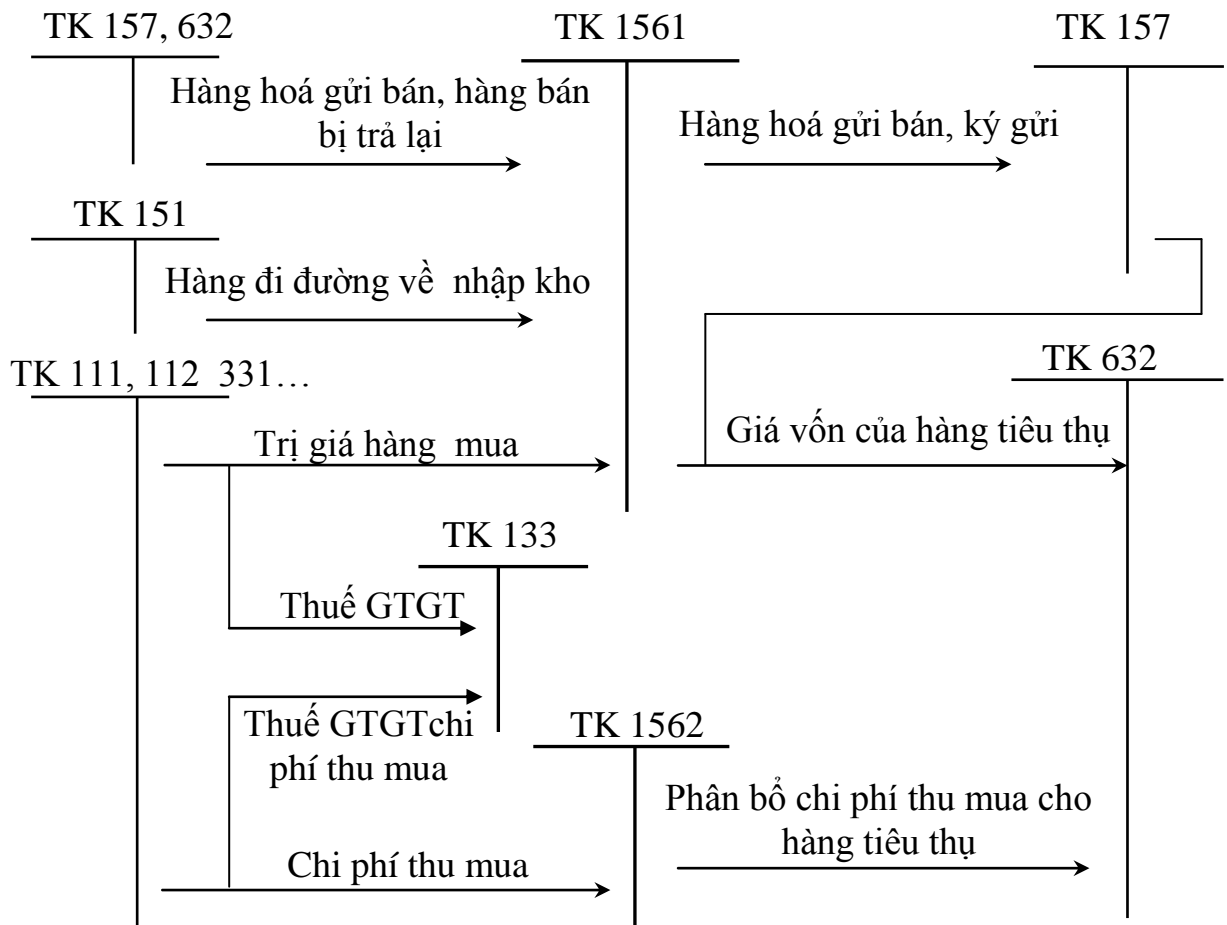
TK 157, 632

TK 1561

TK 157

Hàng hoá gửi bán, hàng bán bị trả lại

Hàng hoá gửi bán, ký gửi

TK 151

Hàng đi đường về nhập kho

TK 111, 112 331…

TK 632

Trị giá hàng mua

Giá vốn của hàng tiêu thụ

TK 133

Thuế GTGT

Thuế GTGTchi phí thu mua

TK 1562

Phân bổ chi phí thu mua cho hàng tiêu thụ

Chi phí thu mua